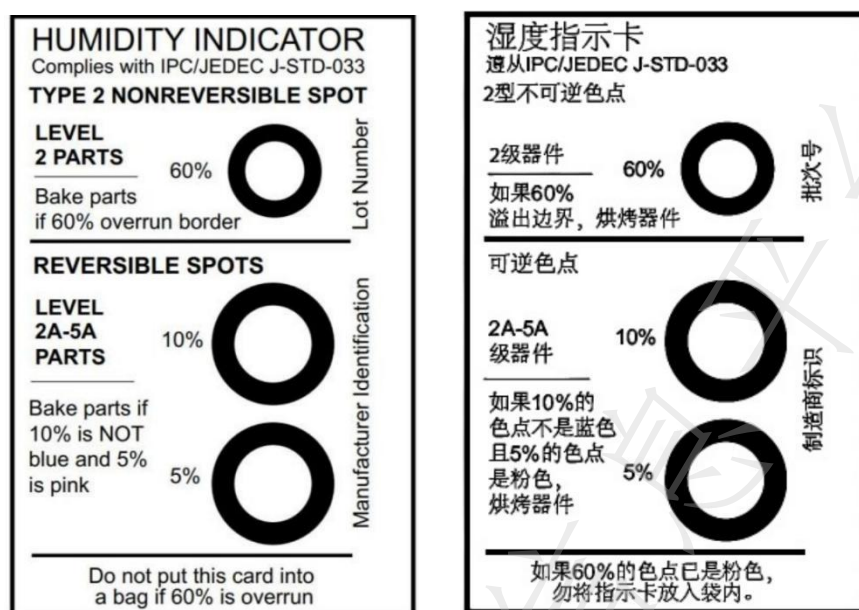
HUMIDITY INDICATOR
Complies with IPC/JEDEC J-STD-033
TYPE 2 NONREVERSIBLE SPOT

LEVEL
2 PARTS
60%
Bake parts if 60% overrun border

Lot Number

REVERSIBLE SPOTS

LEVEL
2A-5A
PARTS
10%

Bake parts if 10% is NOT blue and 5% is pink
5%

Manufacturer Identification

Do not put this card into a bag if 60% is overrun

湿度指示卡
遵从IPC/JEDEC J-STD-033
2型不可逆色点

2级器件
60%
如果60%
溢出边界，烘烤器件

批次号

可逆色点

2A-5A
级器件
10%

如果10%的色点不是蓝色且5%的色点是粉色，烘烤器件
5%

制造商标识

如果60%的色点已是粉色，勿将指示卡放入袋内。